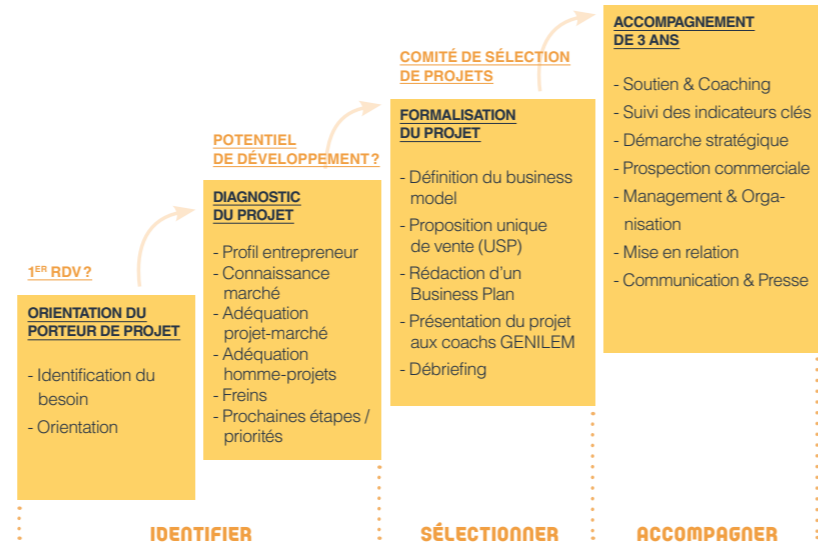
1$^{ER}$ RDV ?

ORIENTATION DU PORTEUR DE PROJET

- Identification du besoin
- Orientation

POTENTIEL DE DÉVELOPPEMENT ?

DIAGNOSTIC DU PROJET

- Profil entrepreneur
- Connaissance marché
- Adéquation projet-marché
- Adéquation homme-projets
- Freins
- Prochaines étapes / priorités

COMITÉ DE SÉLECTION DE PROJETS

FORMALISATION DU PROJET

- Définition du business model
- Proposition unique de vente (USP)
- Rédaction d'un Business Plan
- Présentation du projet aux coachs GENILEM
- Débriefing

ACCOMPAGNEMENT DE 3 ANS

- Soutien & Coaching
- Suivi des indicateurs clés
- Démarche stratégique
- Prospection commerciale
- Management & Organisation
- Mise en relation
- Communication & Presse

IDENTIFIER

SÉLECTIONNER

ACCOMPAGNER